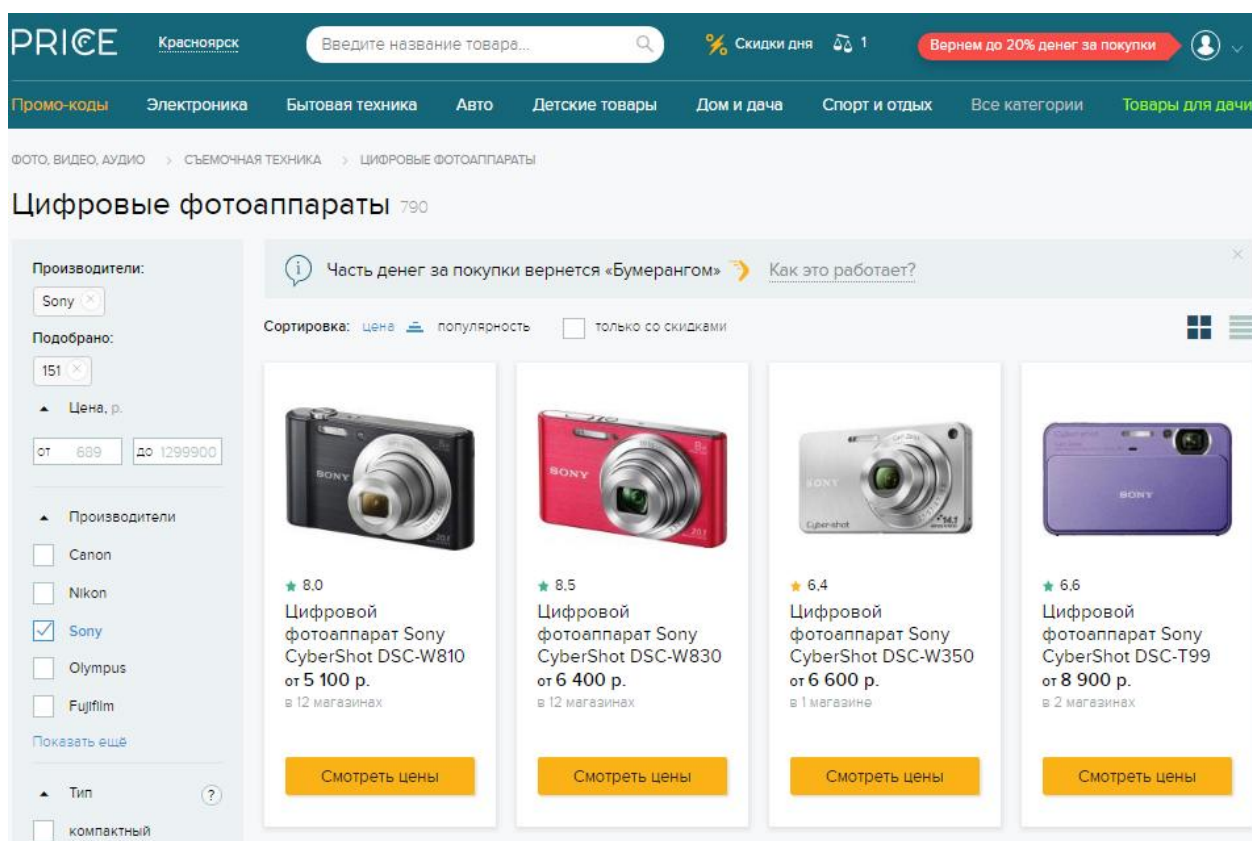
PRICE Красноярск Введите название товара... Скидки дня 1 Вернем до 20% денег за покупки

Промо-коды Электроника Бытовая техника Авто Детские товары Дом и дача Спорт и отдых Все категории Товары для дачи

ФОТО, ВИДЕО, АУДИО > СЪЕМОЧНАЯ ТЕХНИКА > ЦИФРОВЫЕ ФОТОАППАРАТЫ

Цифровые фотоаппараты 790

Производители:
Sony
Подобрано:
151
Цена, р.
от 689 до 1299900

Производители
Canon
Nikon
Sony
Olympus
Fujifilm
Показать ещё

Тип
компактный

Часть денег за покупки вернется «Бумерангом» Как это работает?

Сортировка: цена популярность только со скидками

8,0
Цифровой фотоаппарат Sony CyberShot DSC-W810
от 5 100 р.
в 12 магазинах
Смотреть цены

8,5
Цифровой фотоаппарат Sony CyberShot DSC-W830
от 6 400 р.
в 12 магазинах
Смотреть цены

6,4
Цифровой фотоаппарат Sony CyberShot DSC-W350
от 6 600 р.
в 1 магазине
Смотреть цены

6,6
Цифровой фотоаппарат Sony CyberShot DSC-T99
от 8 900 р.
в 2 магазинах
Смотреть цены